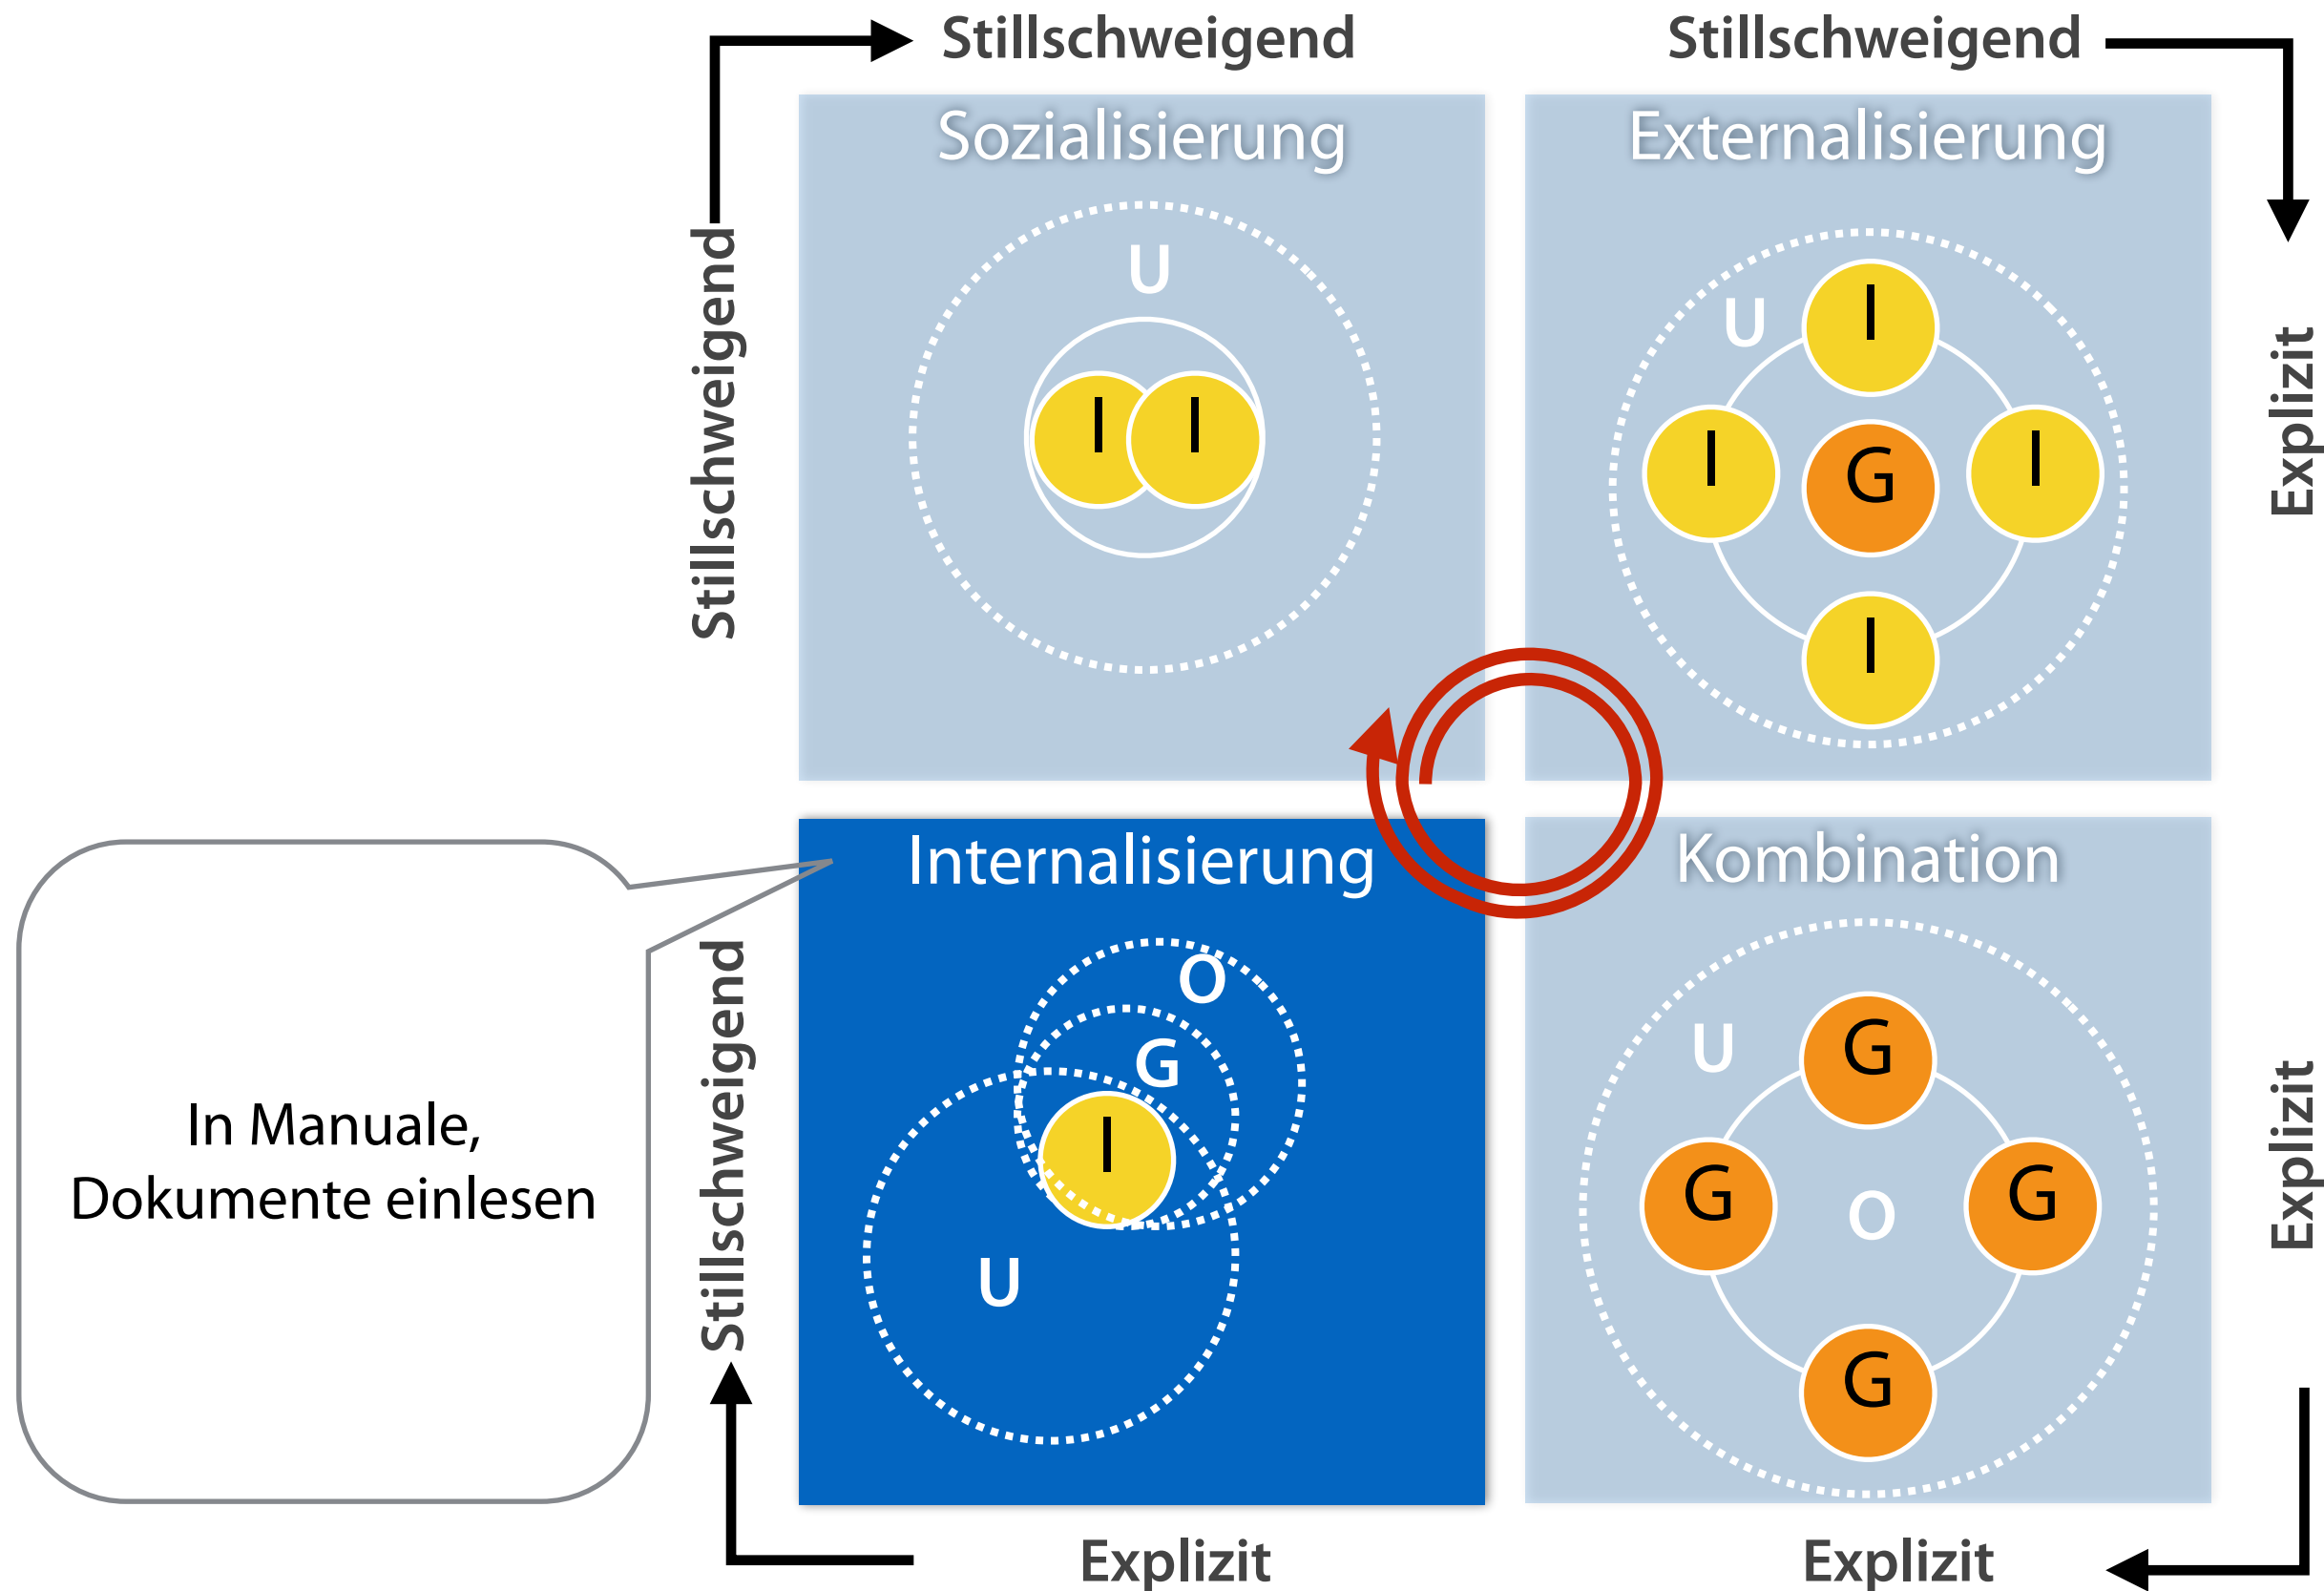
Stillschweigend

Stillschweigend

Stillschweigend

Sozialisierung

U

I I

Externalisierung

U

I

I

G

I

I

Explizit

In Manuale, Dokumente einlesen

Internalisierung

Stillschweigend

O

G

I

U

Kombination

U

G

G

O

G

G

Explizit

Explizit

Explizit